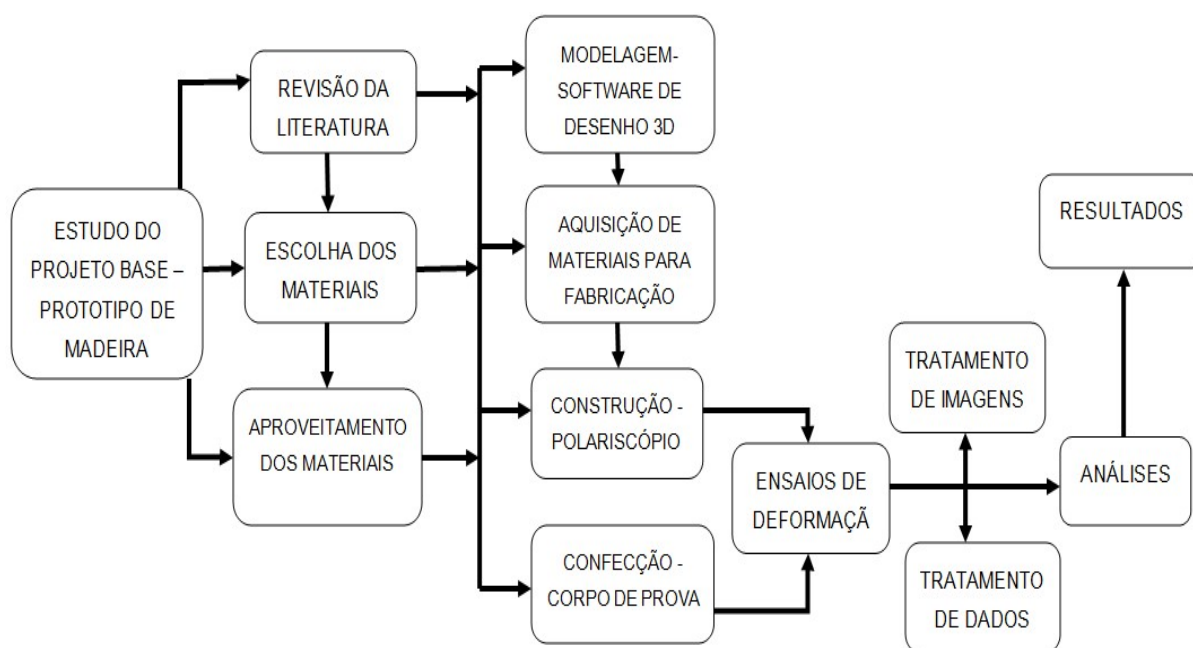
ESTUDO DO PROJETO BASE – PROTOTIPO DE MADEIRA

REVISÃO DA LITERATURA

ESCOLHA DOS MATERIAIS

APROVEITAMENTO DOS MATERIAIS

MODELAGEM- SOFTWARE DE DESENHO 3D

AQUISIÇÃO DE MATERIAIS PARA FABRICAÇÃO

CONSTRUÇÃO - POLARISCÓPIO

CONFECÇÃO - CORPO DE PROVA

ENSAIOS DE DEFORMAÇÃ

TRATAMENTO DE IMAGENS

TRATAMENTO DE DADOS

ANÁLISES

RESULTADOS